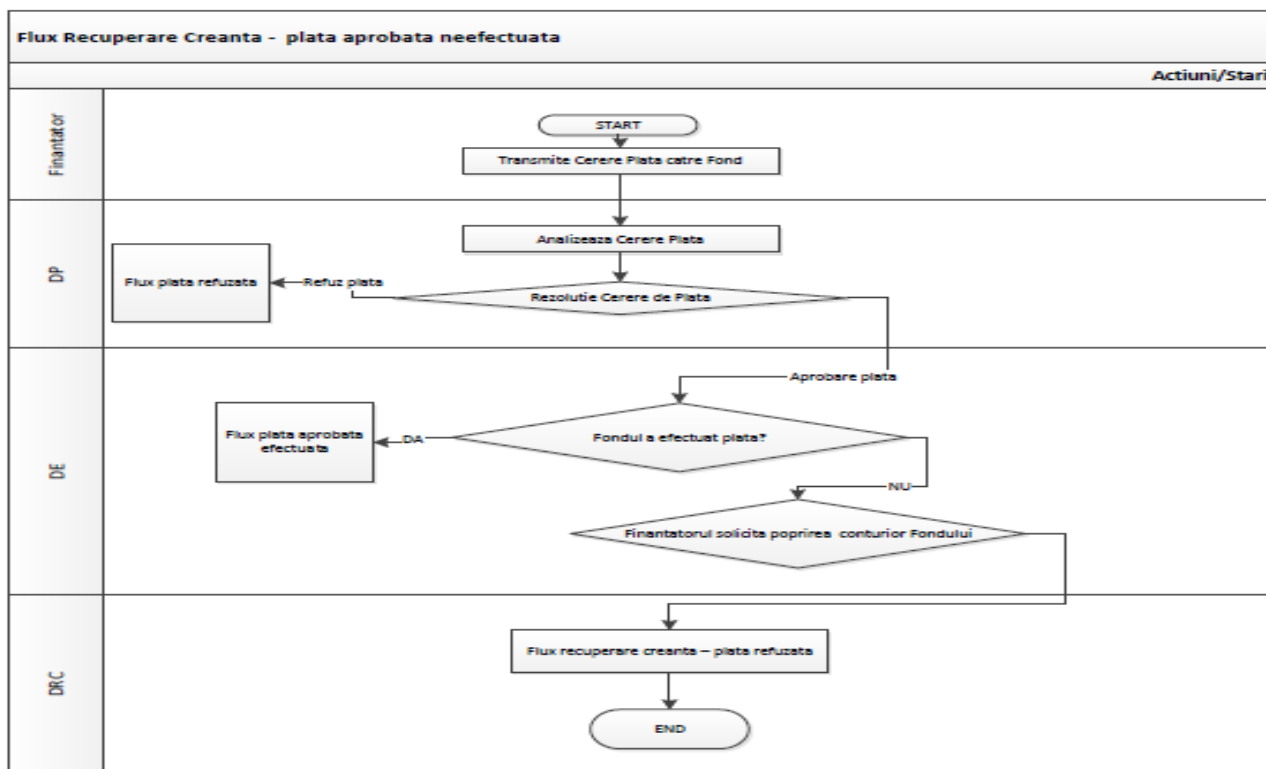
Flux Recuperare Creanta - plata aprobata neefectuata

Actiuni/Stari

Finantator

START

Transmite Cerere Plata catre Fond

DP

Analizeaza Cerere Plata

Flux plata refuzata

Refuz plata

Rezolutie Cerere de Plata

DE

Aprobare plata

Flux plata aprobata efectuata

DA

Fondul a efectuat plata?

NU

Finantatorul solicita poprirea conturior Fondului

DRC

Flux recuperare creanta – plata refuzata

END